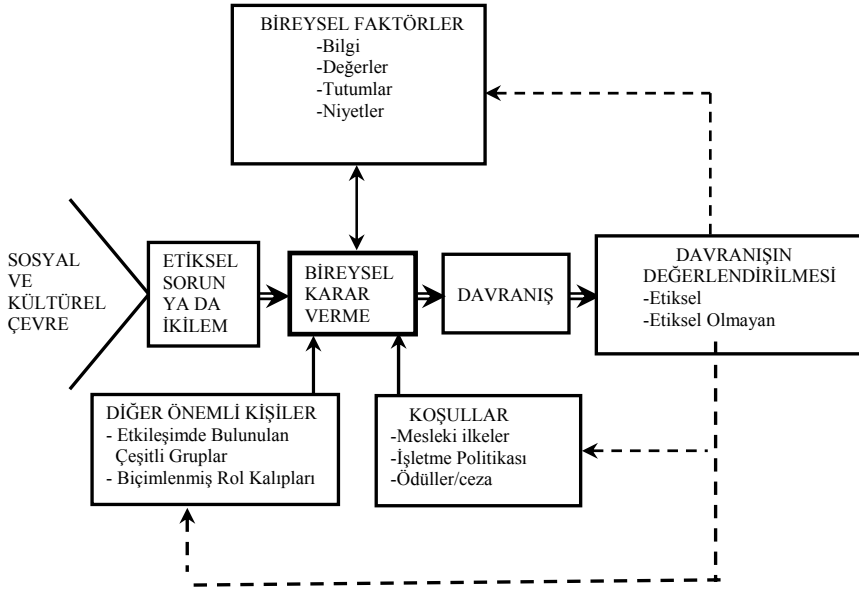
BİREYSEL FAKTÖRLER
-Bilgi
-Değerler
-Tutumlar
-Niyetler

SOSYAL VE KÜLTÜREL ÇEVRE

ETİKSEL SORUN YA DA İKİLEM

BİREYSEL KARAR VERME

DAVRANIŞ

DAVRANIŞIN DEĞERLENDİRİLMESİ
-Etiksel
-Etiksel Olmayan

DİĞER ÖNEMLİ KİŞİLER
- Etkileşimde Bulunulan Çeşitli Gruplar
- Biçimlenmiş Rol Kalıpları

KOŞULLAR
-Mesleki ilkeler
-İşletme Politikası
-Ödüller/ceza